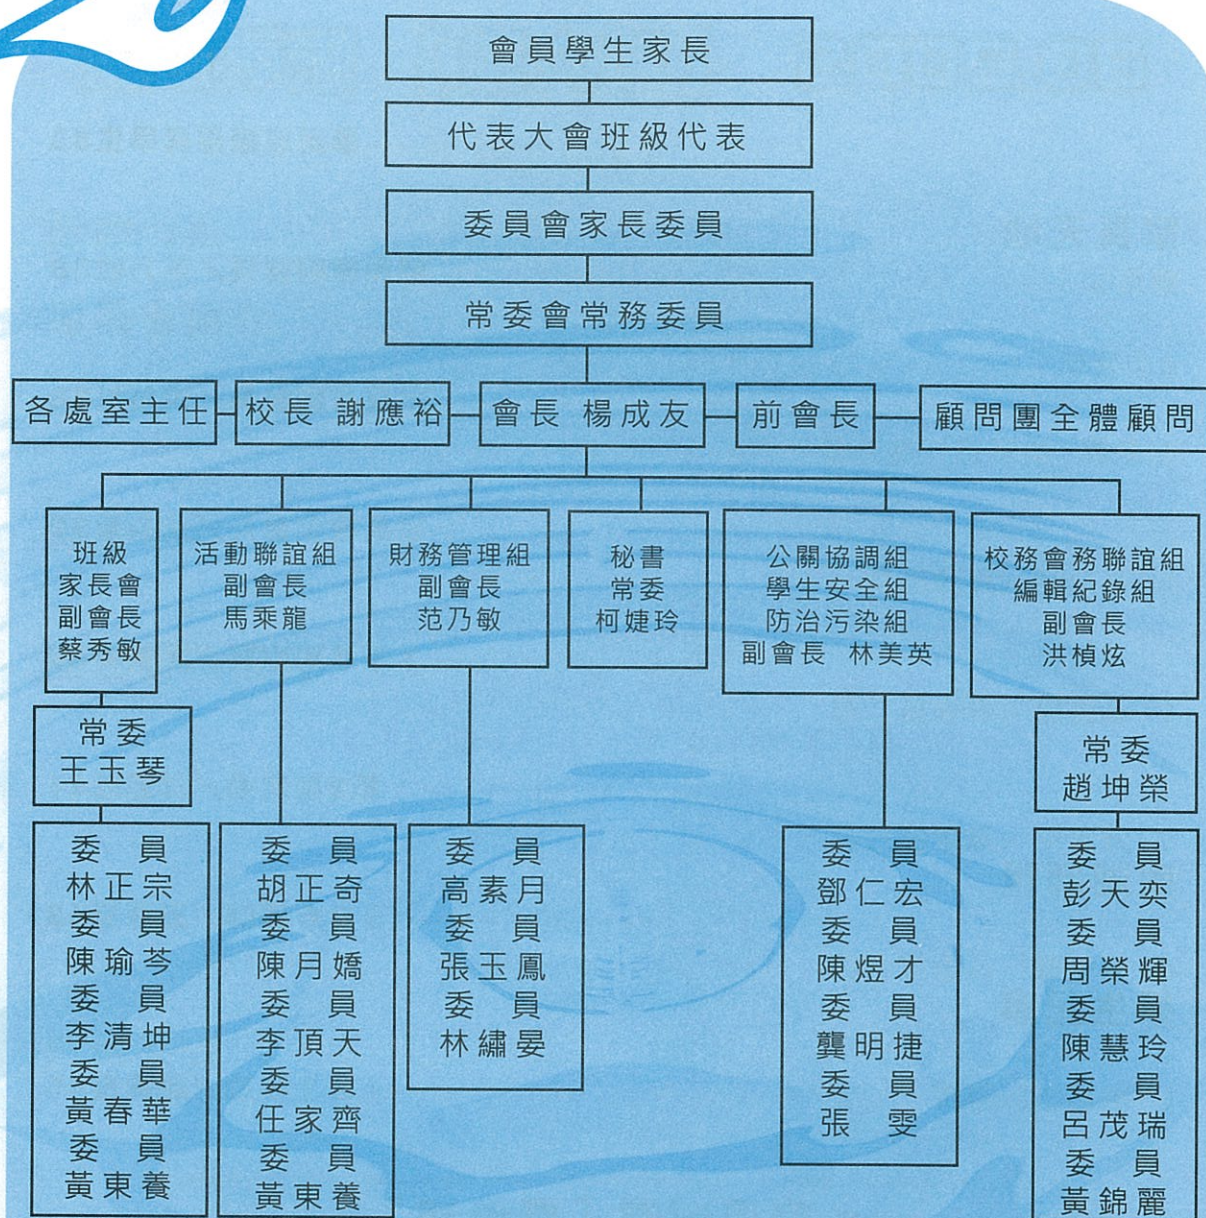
會員學生家長

代表大會班級代表

委員會家長委員

常委會常務委員

各處室主任

校長 謝應裕

會長 楊成友

前會長

顧問團全體顧問

班級
家長會
副會長
蔡秀敏

常委
王玉琴

委 員
林正宗
委 員
陳瑜芩
委 員
李清坤
委 員
黃春華
委 員
黃東養

活動聯誼組
副會長
馬乘龍

委 員
胡正奇
委 員
陳月嬌
委 員
李頂天
委 員
任家齊
委 員
黃東養

財務管理組
副會長
范乃敏

委 員
高素月
委 員
張玉鳳
委 員
林繡晏

秘書
常委
柯婕玲

公關協調組
學生安全組
防治污染組
副會長 林美英

委 員
鄧仁宏
委 員
陳煜才
委 員
龔明捷
委 員
張 雯

校務會務聯誼組
編輯紀錄組
副會長
洪楨炫

常委
趙坤榮

委 員
彭天奕
委 員
周榮輝
委 員
陳慧玲
委 員
呂茂瑞
委 員
黃錦麗